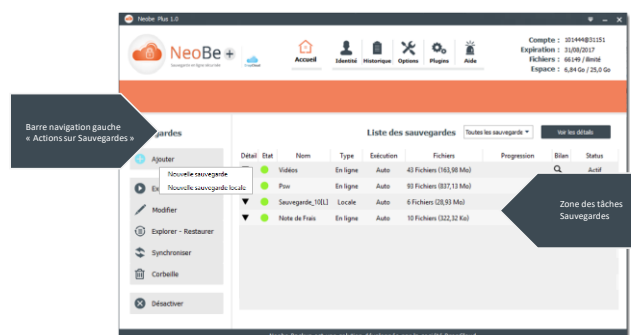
Neobe Plus 1.0

NeoBe +

Sauvegarde en ligne sécurisée

Accueil

Identité

Historique

Options

Plugins

Aide

Compte : 101444@31151
Expiration : 31/08/2017
Fichiers : 66149 / illimité
Espace : 6,84 Go / 25,0 Go

Barre navigation gauche « Actions sur Sauvegardes »

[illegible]gardes

Ajouter

Nouvelle sauvegarde

Nouvelle sauvegarde locale

Ex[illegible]

Modifier

Explorer - Restaurer

Synchroniser

Corbeille

Désactiver

Liste des sauvegardes

Toutes les sauvegarde

Voir les détails

| Détail | Etat | Nom | Type | Exécution | Fichiers | Progression | Bilan | Status |
|---|---|---|---|---|---|---|---|---|
| | | Vidéos | En ligne | Auto | 43 Fichiers (163,98 Mo) | | | Actif |
| | | Psw | En ligne | Auto | 93 Fichiers (837,13 Mo) | | | |
| ▼ | | Sauvegarde_10[L] | Locale | Auto | 6 Fichiers (28,93 Mo) | | | |
| ▼ | | Note de Frais | En ligne | Auto | 10 Fichiers (322,32 Ko) | | | |

Zone des tâches Sauvegardes

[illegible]